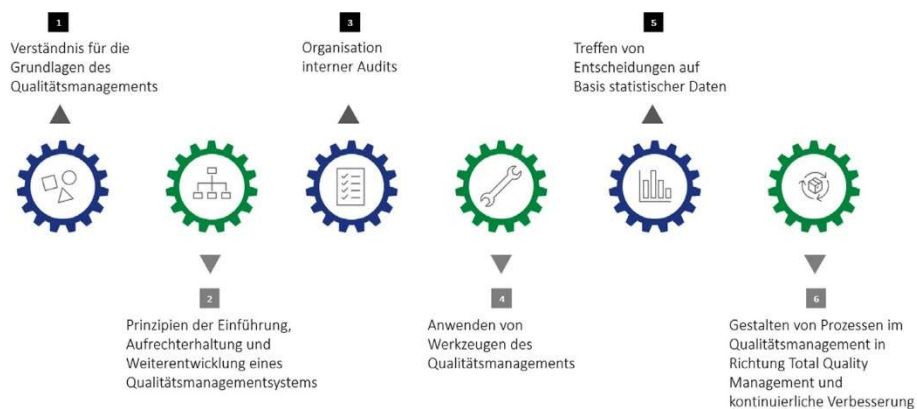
1
Verständnis für die Grundlagen des Qualitätsmanagements

3
Organisation interner Audits

5
Treffen von Entscheidungen auf Basis statistischer Daten

2
Prinzipien der Einführung, Aufrechterhaltung und Weiterentwicklung eines Qualitätsmanagementsystems

4
Anwenden von Werkzeugen des Qualitätsmanagements

6
Gestalten von Prozessen im Qualitätsmanagement in Richtung Total Quality Management und kontinuierliche Verbesserung